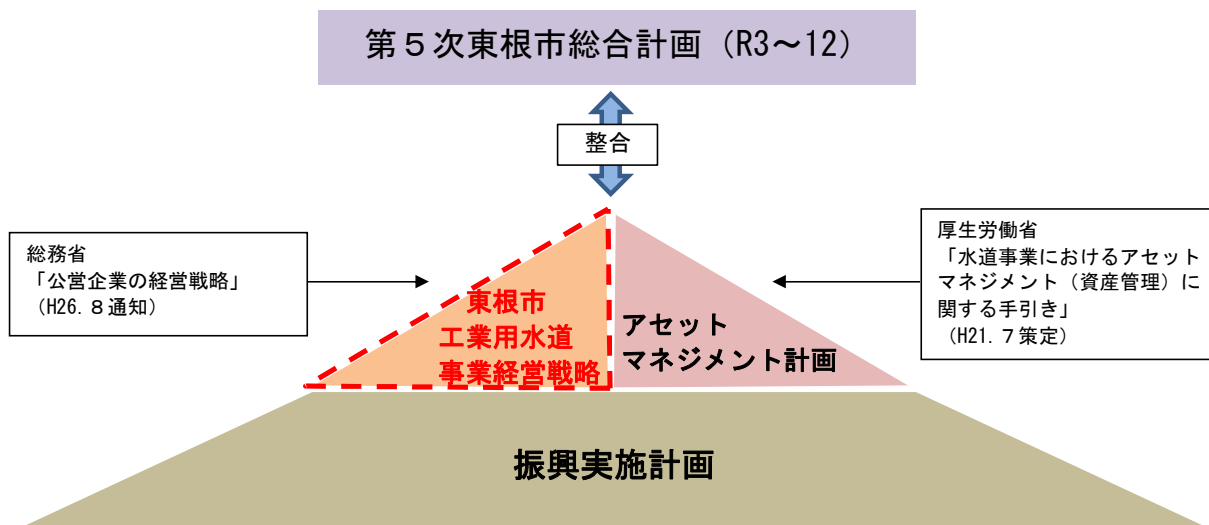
第５次東根市総合計画（R3～12）

整合

総務省
「公営企業の経営戦略」
（H26.８通知）

東根市
工業用水道
事業経営戦略

アセット
マネジメント計画

厚生労働省
「水道事業におけるアセットマネジメント（資産管理）に関する手引き」
（H21.７策定）

振興実施計画